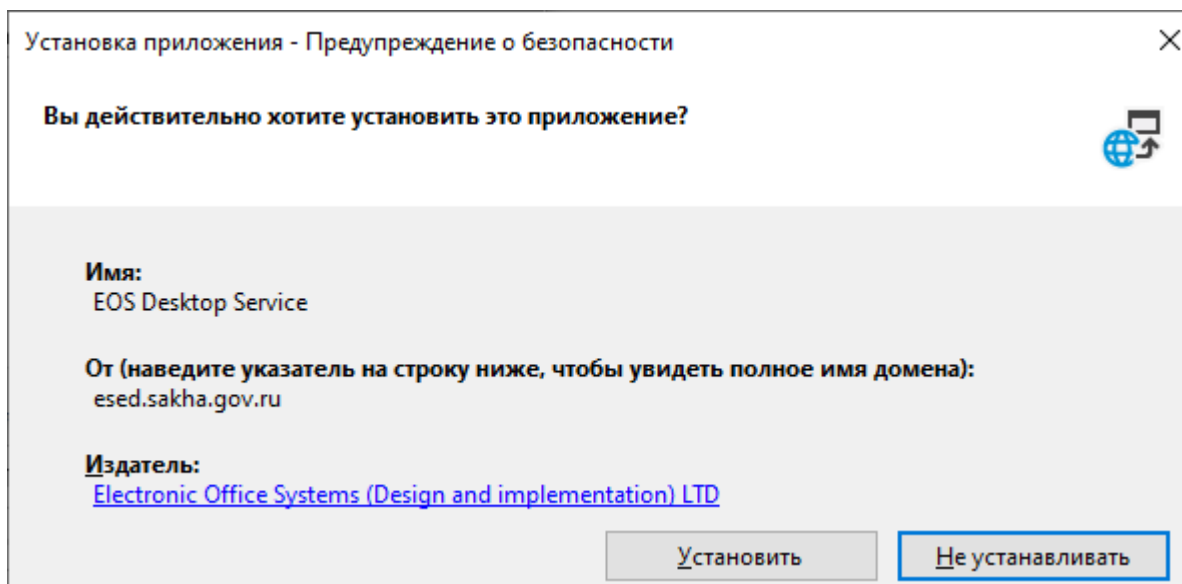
Установка приложения - Предупреждение о безопасности

×

Вы действительно хотите установить это приложение?

Имя:
EOS Desktop Service

От (наведите указатель на строку ниже, чтобы увидеть полное имя домена):
esed.sakha.gov.ru

Издатель:
Electronic Office Systems (Design and implementation) LTD

Установить

Не устанавливать